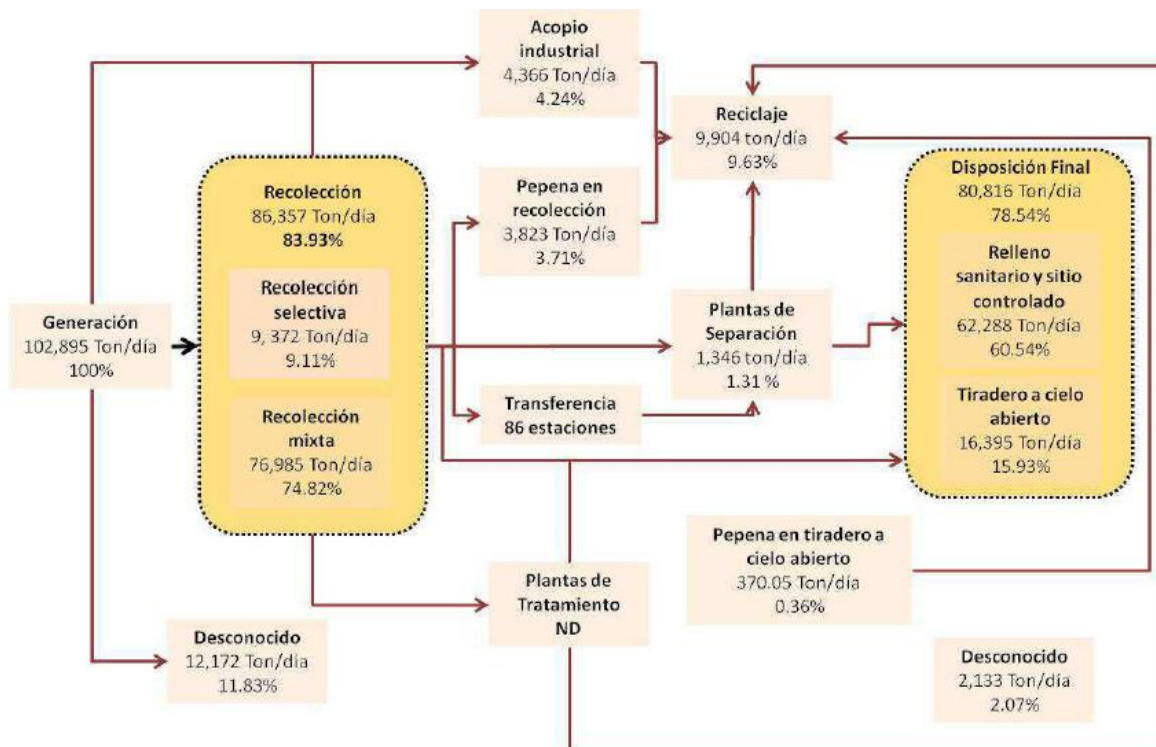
Acopio industrial
4,366 Ton/día
4.24%

Reciclaje
9,904 ton/día
9.63%

Recolección
86,357 Ton/día
83.93%

Recolección selectiva
9, 372 Ton/día
9.11%

Recolección mixta
76,985 Ton/día
74.82%

Pepena en recolección
3,823 Ton/día
3.71%

Disposición Final
80,816 Ton/día
78.54%

Relleno sanitario y sitio controlado
62,288 Ton/día
60.54%

Tiradero a cielo abierto
16,395 Ton/día
15.93%

Generación
102,895 Ton/día
100%

Plantas de Separación
1,346 ton/día
1.31 %

Transferencia
86 estaciones

Pepena en tiradero a cielo abierto
370.05 Ton/día
0.36%

Plantas de Tratamiento
ND

Desconocido
12,172 Ton/día
11.83%

Desconocido
2,133 Ton/día
2.07%